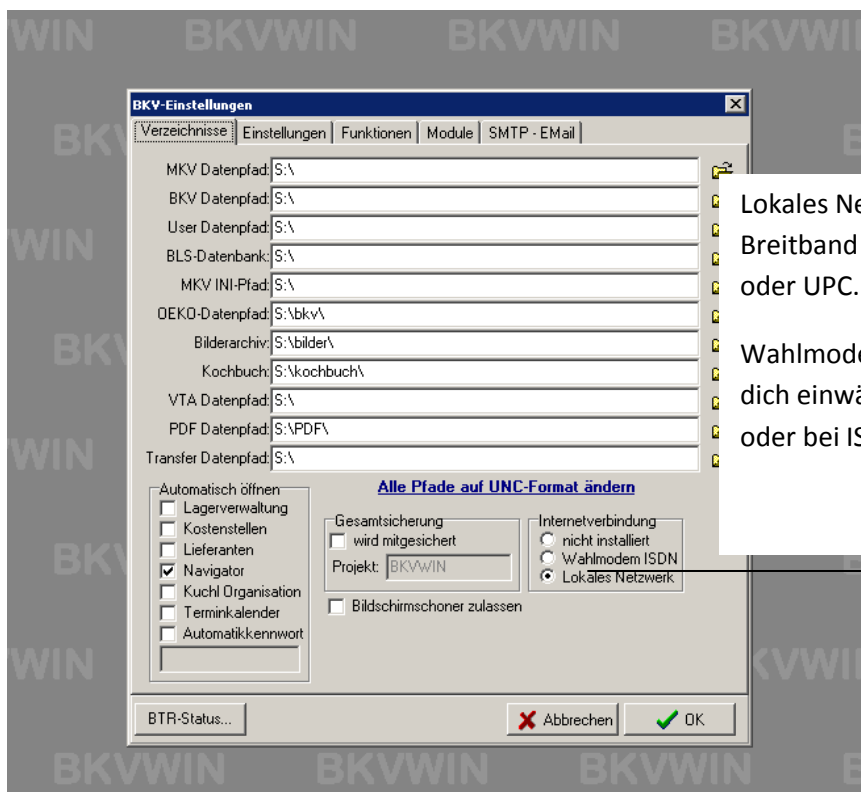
WIN BKVWIN BKVWIN BKVWI

BKV-Einstellungen

Verzeichnisse | Einstellungen | Funktionen | Module | SMTP - EMail

MKV Datenpfad: S:\
BKV Datenpfad: S:\
User Datenpfad: S:\
BLS-Datenbank: S:\
MKV INI-Pfad: S:\
OEKO-Datenpfad: S:\bkv\
Bilderarchiv: S:\bilder\
Kochbuch: S:\kochbuch\
VTA Datenpfad: S:\
PDF Datenpfad: S:\PDF\
Transfer Datenpfad: S:\

Alle Pfade auf UNC-Format ändern

Automatisch öffnen
Lagerverwaltung
Kostenstellen
Lieferanten
Navigator
Kuchl Organisation
Terminkalender
Automatikkennwort

Gesamtsicherung
wird mitgesichert
Projekt: BKVWIN

Internetverbindung
nicht installiert
Wahlmodem ISDN
Lokales Netzwerk

Bildschirmschoner zulassen

BTR-Status...

Abbrechen

OK

Lokales Ne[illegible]
Breitband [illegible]
oder UPC.

Wahlmod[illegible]
dich einw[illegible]
oder bei IS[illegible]

BKVWIN BKVWIN BKVWIN